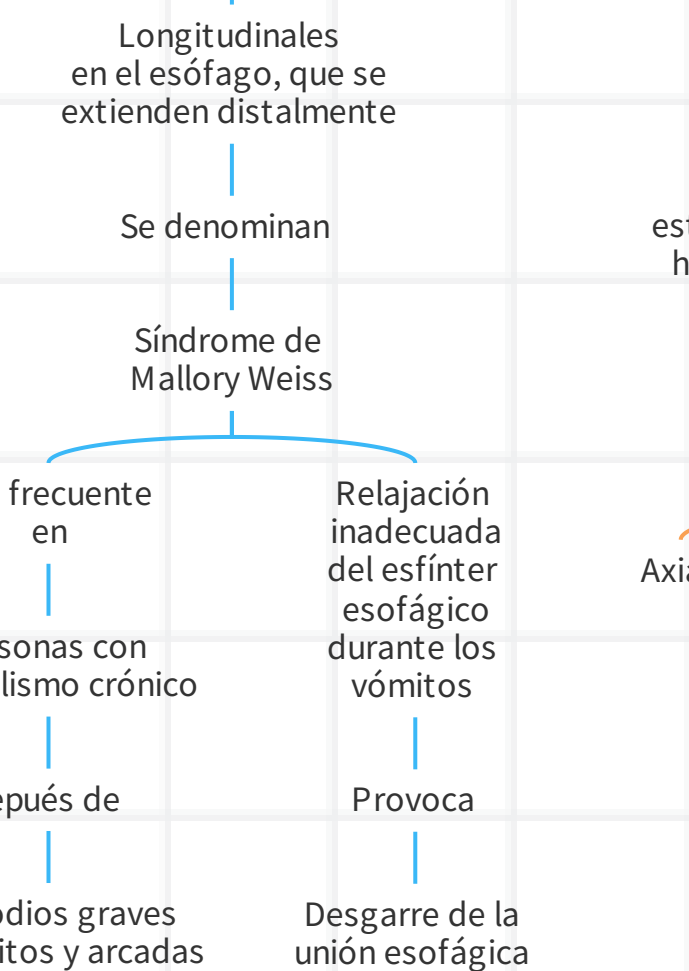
Longitudinales en el esófago, que se extienden distalmente

Se denominan

Síndrome de Mallory Weiss

frecuente en

sonas con lismo crónico

epués de

odios graves itos y arcadas

Relajación inadecuada del esfínter esofágico durante los vómitos

Provoca

Desgarre de la unión esofágica

es

h

Axia